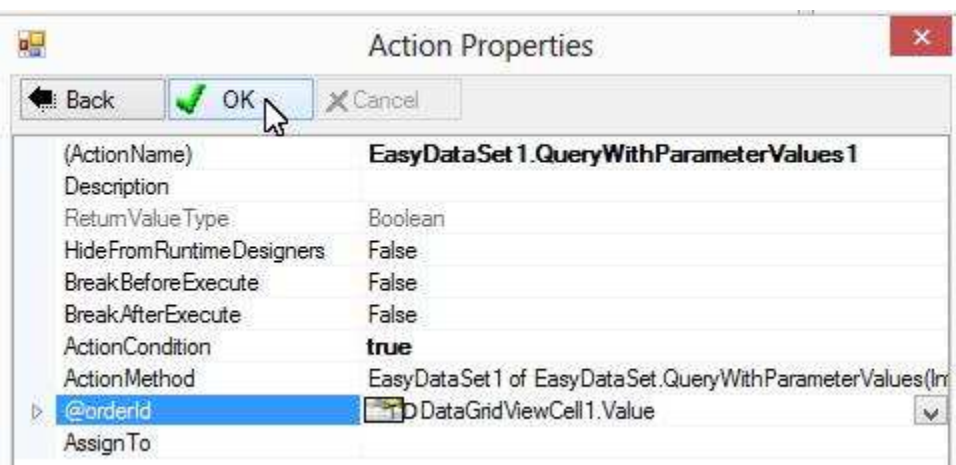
Action Properties

Back
OK
Cancel

| | |
|---|---|
| (ActionName) | EasyDataSet1.QueryWithParameterValues1 |
| Description | |
| ReturnValueType | Boolean |
| HideFromRuntimeDesigners | False |
| BreakBeforeExecute | False |
| BreakAfterExecute | False |
| ActionCondition | true |
| ActionMethod | EasyDataSet1 of EasyDataSet.QueryWithParameterValues(In |
| @orderId | DDataGridViewCell1.Value |
| AssignTo | |